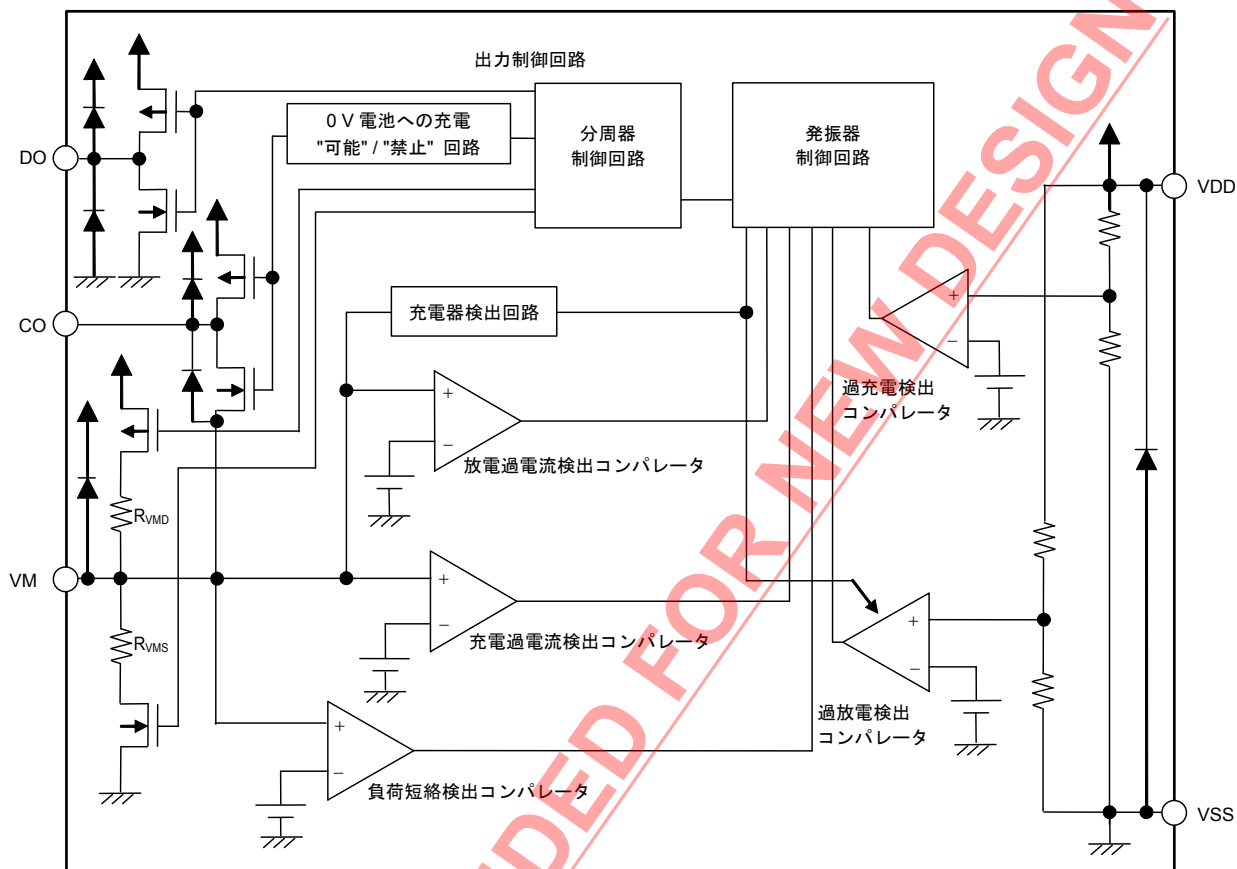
出力制御回路

0 V 電池への充電 "可能" / "禁止" 回路

分周器 制御回路

発振器 制御回路

DO

CO

VM

VDD

VSS

充電器検出回路

過充電検出 コンパレータ

放電過電流検出コンパレータ

充電過電流検出コンパレータ

過放電検出 コンパレータ

負荷短絡検出コンパレータ

$R_{VMD}$

$R_{VMS}$

+
−
+
−
+
−
+
−
+
−

NOT RECOMMENDED FOR NEW DESIGN